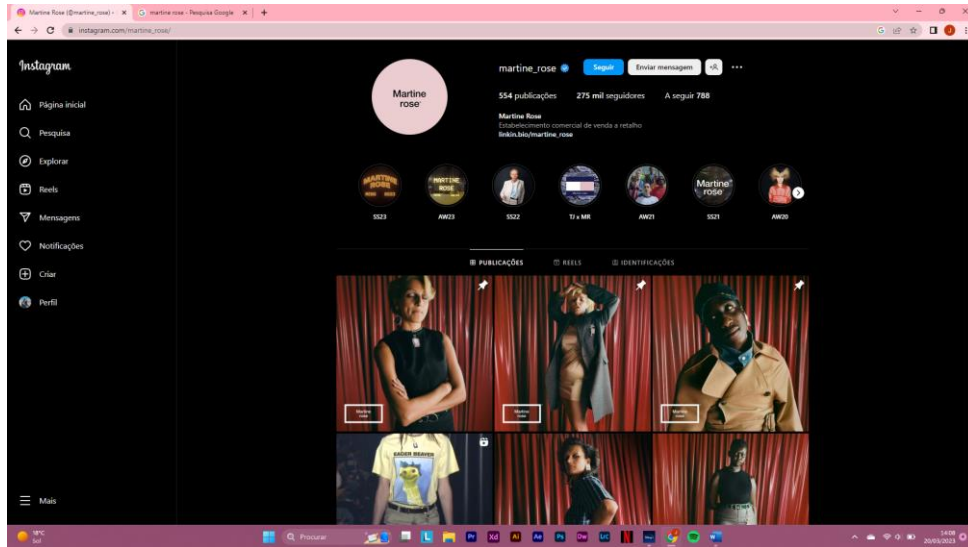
Martine Rose (@martine_rose) • × | martine rose - Pesquisa Google × | +

instagram.com/martine_rose/

Instagram

Página inicial

Pesquisa

Explorar

Reels

Mensagens

Notificações

Criar

Perfil

Mais

Martine rose

martine_rose

Seguir

Enviar mensagem

554 publicações 275 mil seguidores A seguir 788

Martine Rose
Estabelecimento comercial de venda a retalho
linkin.bio/martine_rose

SS23 AW23 SS22 TJ x MR AW21 SS21 AW20

PUBLICAÇÕES REELS IDENTIFICAÇÕES

Martine rose

Martine rose

Martine rose

BADER BEAVER

18°C
Sol

Procurar

14:08
20/03/2023